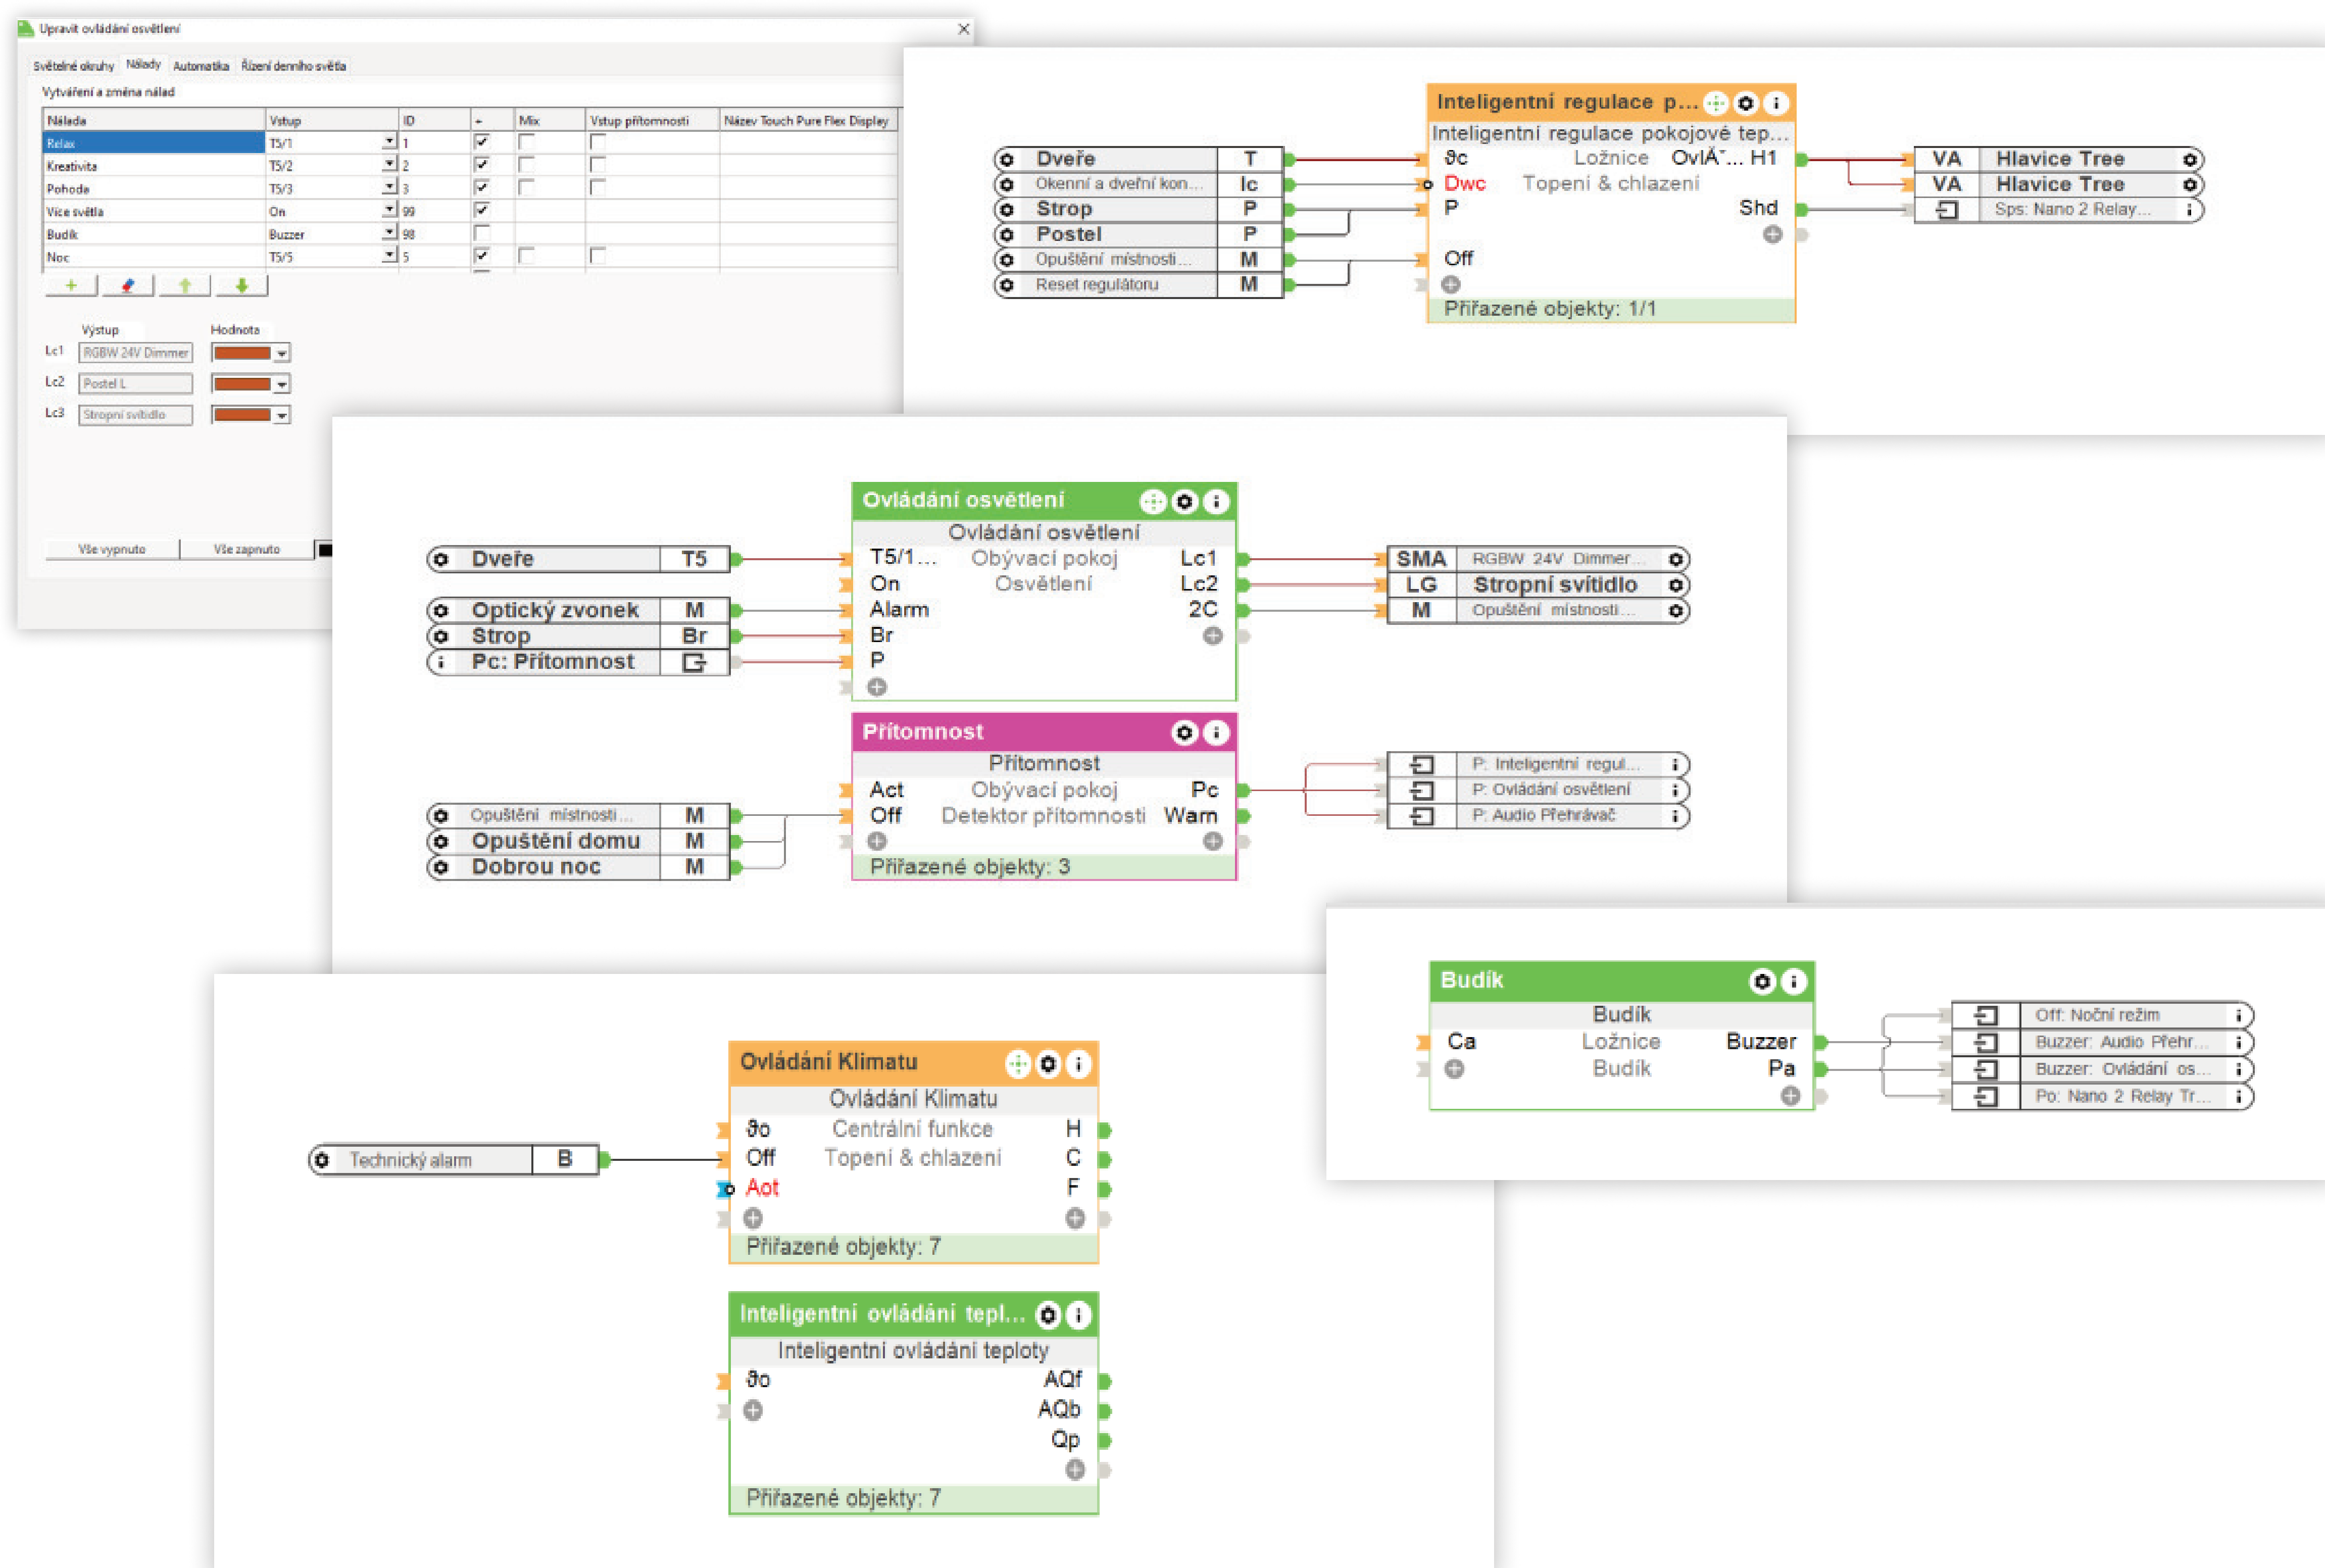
Upravit ovládání osvětlení

Světelné okruhy | Nálady | Automatika | Řízení denního světla

Vytváření a změna nálad

| Nálada | Vstup | ID | + | Mix | Vstup přítomnosti | Název Touch Pure Flex Display |
|---|---|---|---|---|---|---|
| Relax | T5/1 | 1 | ☑ | ☐ | ☐ | |
| Kreativita | T5/2 | 2 | ☑ | ☐ | ☐ | |
| Pohoda | T5/3 | 3 | ☑ | ☐ | ☐ | |
| Více světla | On | 99 | ☑ | | | |
| Budík | Buzzer | 98 | ☐ | | | |
| Noc | T5/5 | 5 | ☑ | ☐ | ☐ | |

Výstup | Hodnota
Lc1 RGBW 24V Dimmer
Lc2 Postel L
Lc3 Stropní svítidlo

Vše vypnuto | Vše zapnuto

Inteligentní regulace p...
Inteligentní regulace pokojové tep...
Dveře T
Okenní a dveřní kon... Ic
Strop P
Postel P
Opuštění místnosti... M
Reset regulátoru M
ϑc Ložnice OvlÁ˘... H1
Dwc Topení & chlazení
P Shd
Off
Přiřazené objekty: 1/1
VA Hlavice Tree
VA Hlavice Tree
Sps: Nano 2 Relay...

Ovládání osvětlení
Ovládání osvětlení
Dveře T5
Optický zvonek M
Strop Br
Pc: Přítomnost
T5/1... Obývací pokoj Lc1
On Osvětlení Lc2
Alarm 2C
Br
P
SMA RGBW 24V Dimmer...
LG Stropní svítidlo
M Opuštění místnosti...

Přítomnost
Přítomnost
Opuštění místnosti... M
Opuštění domu M
Dobrou noc M
Act Obývací pokoj Pc
Off Detektor přítomnosti Warn
Přiřazené objekty: 3
P: Inteligentní regul...
P: Ovládání osvětlení
P: Audio Přehrávač

Budík
Budík
Ca Ložnice Buzzer
Budík Pa
Off: Noční režim
Buzzer: Audio Přehr...
Buzzer: Ovládání os...
Po: Nano 2 Relay Tr...

Ovládání Klimatu
Ovládání Klimatu
Technický alarm B
ϑo Centrální funkce H
Off Topení & chlazení C
Aot F
Přiřazené objekty: 7

Inteligentní ovládání tepl...
Inteligentní ovládání teploty
ϑo AQf
AQb
Qp
Přiřazené objekty: 7